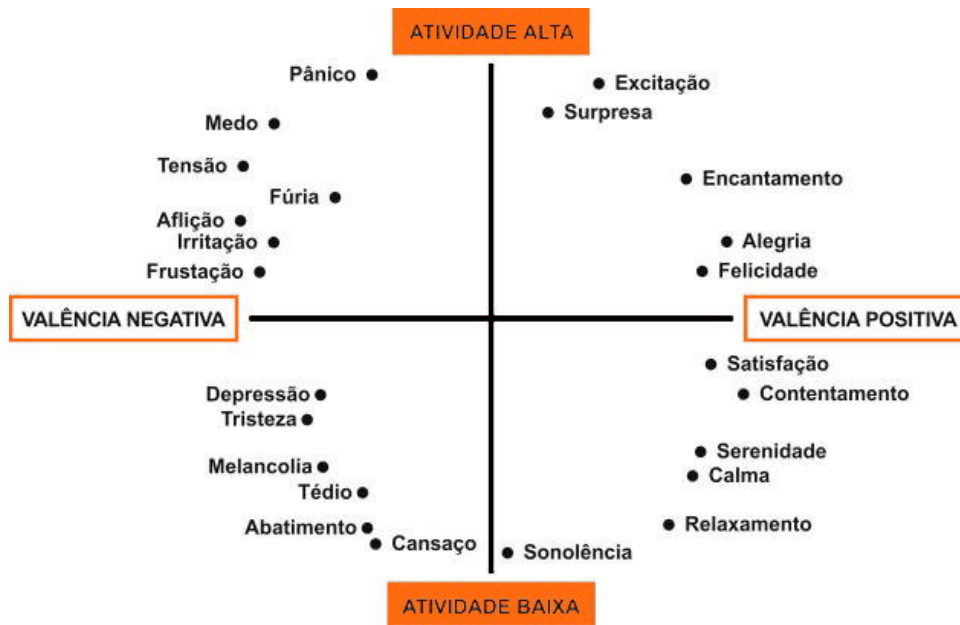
ATIVIDADE ALTA

Pânico
Medo
Tensão
Fúria
Aflição
Irritação
Frustação

Excitação
Surpresa
Encantamento
Alegria
Felicidade

VALÊNCIA NEGATIVA

VALÊNCIA POSITIVA

Depressão
Tristeza
Melancolia
Tédio
Abatimento
Cansaço

Satisfação
Contentamento
Serenidade
Calma
Relaxamento
Sonolência

ATIVIDADE BAIXA